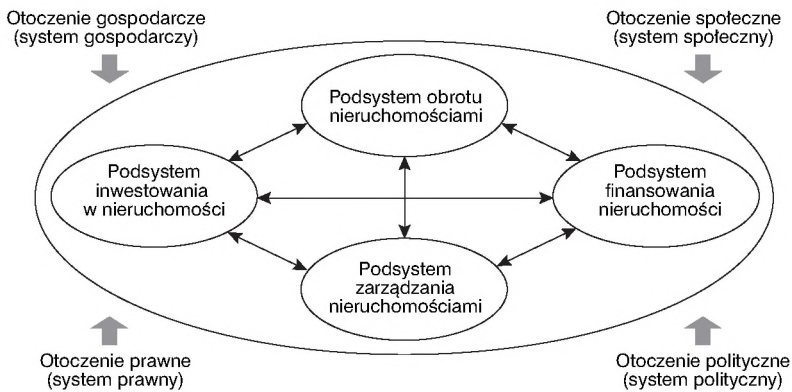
Otoczenie gospodarcze (system gospodarczy)

Otoczenie społeczne (system społeczny)

Podsystem obrotu nieruchomościami

Podsystem inwestowania w nieruchomości

Podsystem finansowania nieruchomości

Podsystem zarządzania nieruchomościami

Otoczenie prawne (system prawny)

Otoczenie polityczne (system polityczny)